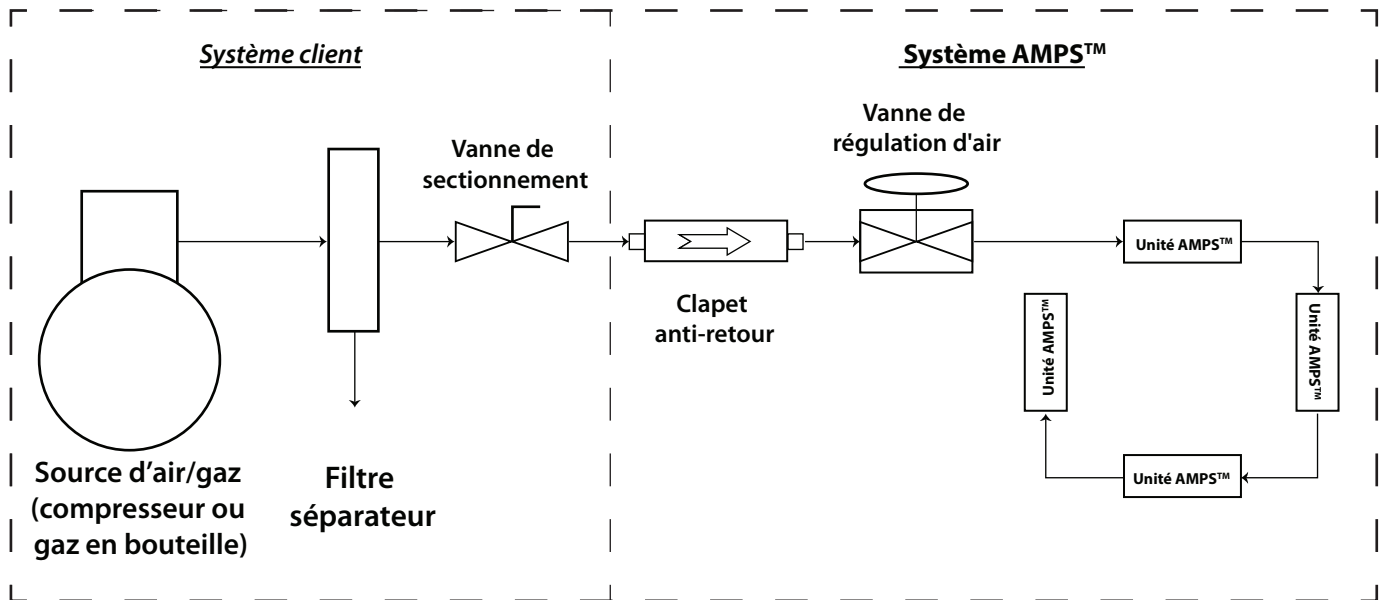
Système client

Système AMPS™

Vanne de sectionnement

Vanne de régulation d'air

Unité AMPS™

Clapet anti-retour

Unité AMPS™

Unité AMPS™

Unité AMPS™

Source d’air/gaz (compresseur ou gaz en bouteille)

Filtre séparateur